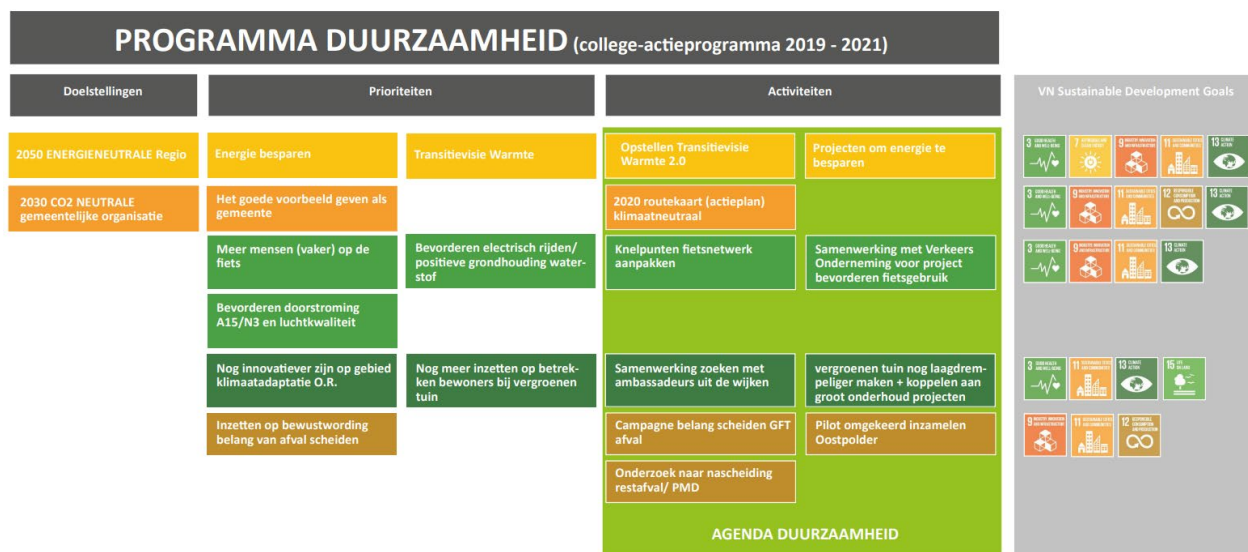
PROGRAMMA DUURZAAMHEID (college-actieprogramma 2019 - 2021)

Doelstellingen

Prioriteiten

Activiteiten

VN Sustainable Development Goals

2050 ENERGIENEUTRALE Regio

2030 CO2 NEUTRALE gemeentelijke organisatie

Energie besparen

Transitievisie Warmte

Het goede voorbeeld geven als gemeente

Meer mensen (vaker) op de fiets

Bevorderen electrisch rijden/ positieve grondhouding waterstof

Bevorderen doorstroming A15/N3 en luchtkwaliteit

Nog innovatiever zijn op gebied klimaatadaptatie O.R.

Nog meer inzetten op betrekken bewoners bij vergroenen tuin

Inzetten op bewustwording belang van afval scheiden

Opstellen Transitievisie Warmte 2.0

Projecten om energie te besparen

2020 routekaart (actieplan) klimaatneutraal

Knelpunten fietsnetwerk aanpakken

Samenwerking met Verkeers Onderneming voor project bevorderen fietsgebruik

Samenwerking zoeken met ambassadeurs uit de wijken

vergroenen tuin nog laagdrempeliger maken + koppelen aan groot onderhoud projecten

Campagne belang scheiden GFT afval

Pilot omgekeerd inzamelen Oostpolder

Onderzoek naar nascheiding restafval/ PMD

AGENDA DUURZAAMHEID

3 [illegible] 7 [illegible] 9 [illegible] 11 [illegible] 13 CLIMATE ACTION

3 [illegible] 9 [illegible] 11 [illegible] 12 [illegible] 13 CLIMATE ACTION

3 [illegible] 9 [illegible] 11 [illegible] 13 CLIMATE ACTION

3 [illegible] 11 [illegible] 13 CLIMATE ACTION 15 LIFE ON LAND

9 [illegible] 11 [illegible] 12 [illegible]